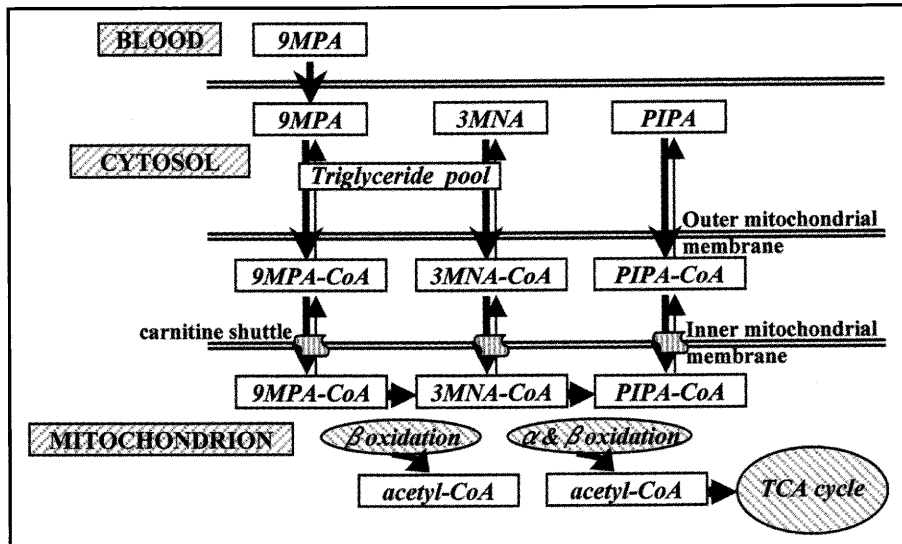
BLOOD
9MPA
9MPA
3MNA
PIPA
CYTOSOL
Triglyceride pool
Outer mitochondrial membrane
9MPA-CoA
3MNA-CoA
PIPA-CoA
carnitine shuttle
Inner mitochondrial membrane
9MPA-CoA
3MNA-CoA
PIPA-CoA
MITOCHONDRION
$\beta$ oxidation
$\alpha$ & $\beta$ oxidation
acetyl-CoA
acetyl-CoA
TCA cycle